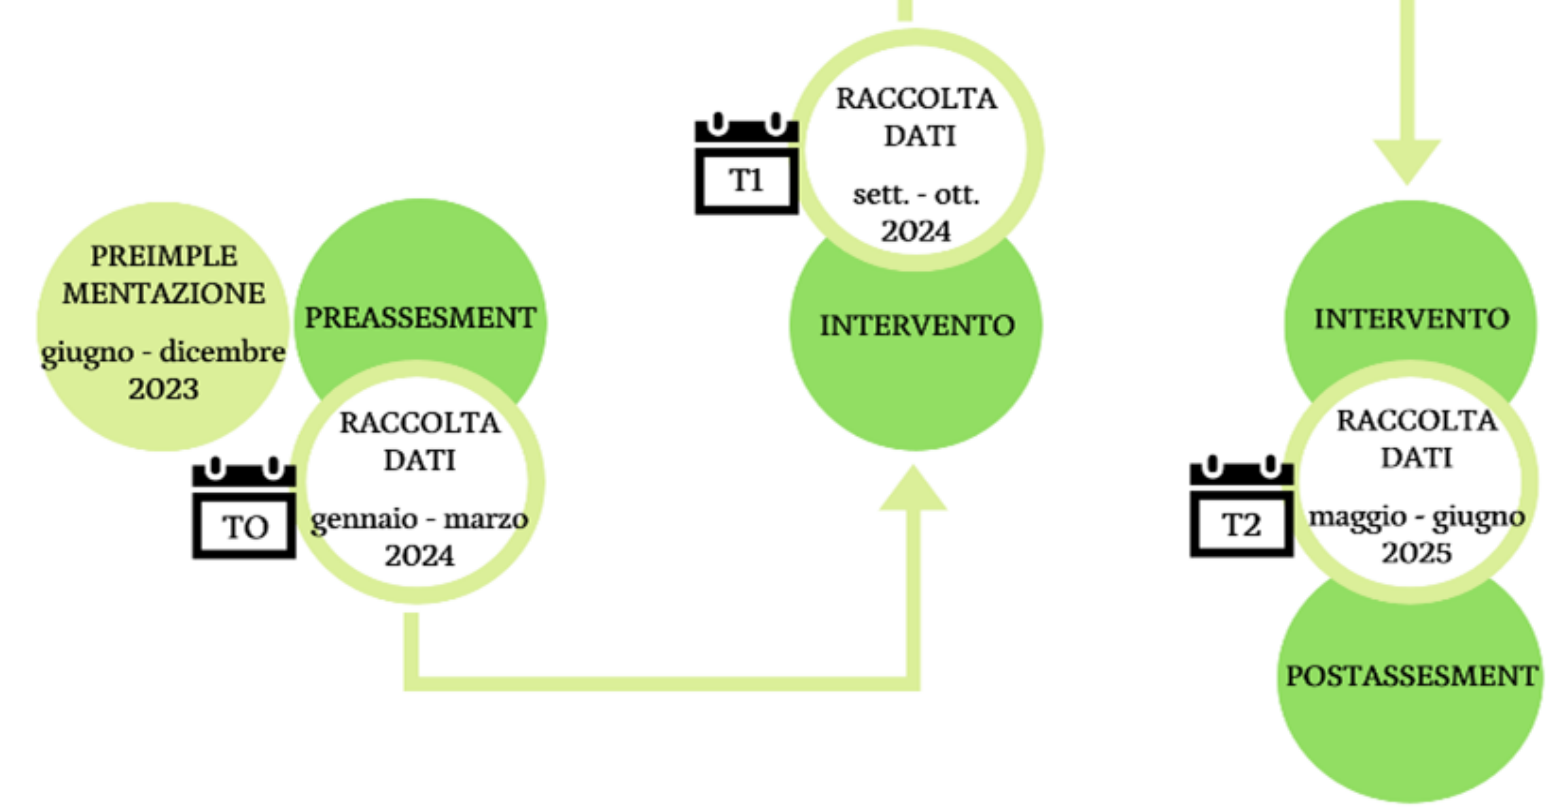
PREIMPLE MENTAZIONE

giugno - dicembre 2023

PREASSESMENT

RACCOLTA DATI

gennaio - marzo 2024

TO

RACCOLTA DATI

sett. - ott. 2024

T1

INTERVENTO

INTERVENTO

RACCOLTA DATI

maggio - giugno 2025

T2

POSTASSESMENT